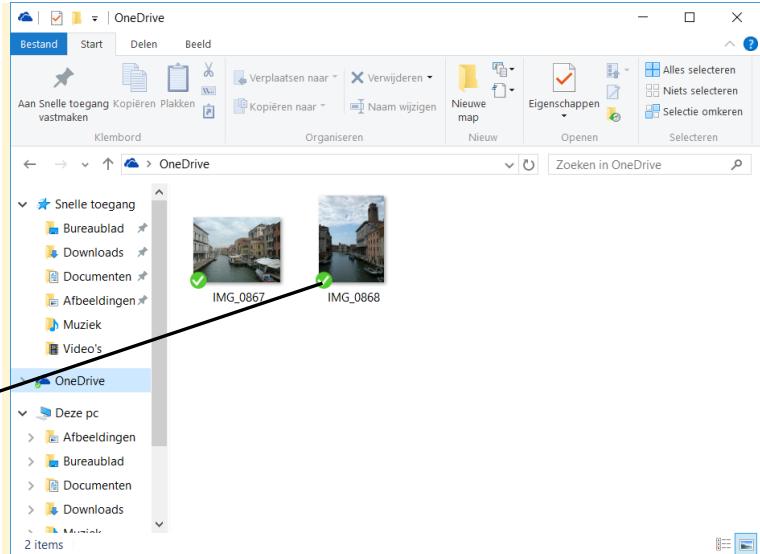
OneDrive

Bestand Start Delen Beeld

Aan Snelle toegang vastmaken Kopiëren Plakken
Klembord

Verplaatsen naar Verwijderen
Kopiëren naar Naam wijzigen
Organiseren

Nieuwe map
Nieuw

Eigenschappen
Openen

Alles selecteren
Niets selecteren
Selectie omkeren
Selecteren

OneDrive
Zoeken in OneDrive

Snelle toegang
Bureaublad
Downloads
Documenten
Afbeeldingen
Muziek
Video's
OneDrive
Deze pc
Afbeeldingen
Bureaublad
Documenten
Downloads
Muziek

IMG_0867
IMG_0868

2 items